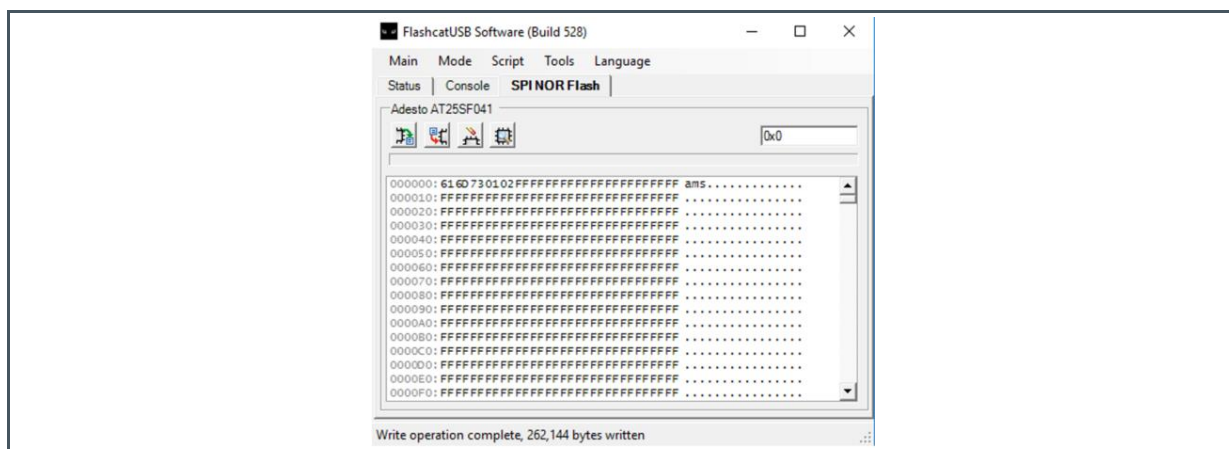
FlashcatUSB Software (Build 528)

Main Mode Script Tools Language

Status | Console | SPI NOR Flash

Adesto AT25SF041

0x0

000000: 616D730102FFFFFFFFFFFFFFFFFFFFFF ams.............
000010: FFFFFFFFFFFFFFFFFFFFFFFFFFFFFFFF ................
000020: FFFFFFFFFFFFFFFFFFFFFFFFFFFFFFFF ................
000030: FFFFFFFFFFFFFFFFFFFFFFFFFFFFFFFF ................
000040: FFFFFFFFFFFFFFFFFFFFFFFFFFFFFFFF ................
000050: FFFFFFFFFFFFFFFFFFFFFFFFFFFFFFFF ................
000060: FFFFFFFFFFFFFFFFFFFFFFFFFFFFFFFF ................
000070: FFFFFFFFFFFFFFFFFFFFFFFFFFFFFFFF ................
000080: FFFFFFFFFFFFFFFFFFFFFFFFFFFFFFFF ................
000090: FFFFFFFFFFFFFFFFFFFFFFFFFFFFFFFF ................
0000A0: FFFFFFFFFFFFFFFFFFFFFFFFFFFFFFFF ................
0000B0: FFFFFFFFFFFFFFFFFFFFFFFFFFFFFFFF ................
0000C0: FFFFFFFFFFFFFFFFFFFFFFFFFFFFFFFF ................
0000D0: FFFFFFFFFFFFFFFFFFFFFFFFFFFFFFFF ................
0000E0: FFFFFFFFFFFFFFFFFFFFFFFFFFFFFFFF ................
0000F0: FFFFFFFFFFFFFFFFFFFFFFFFFFFFFFFF ................

Write operation complete, 262,144 bytes written